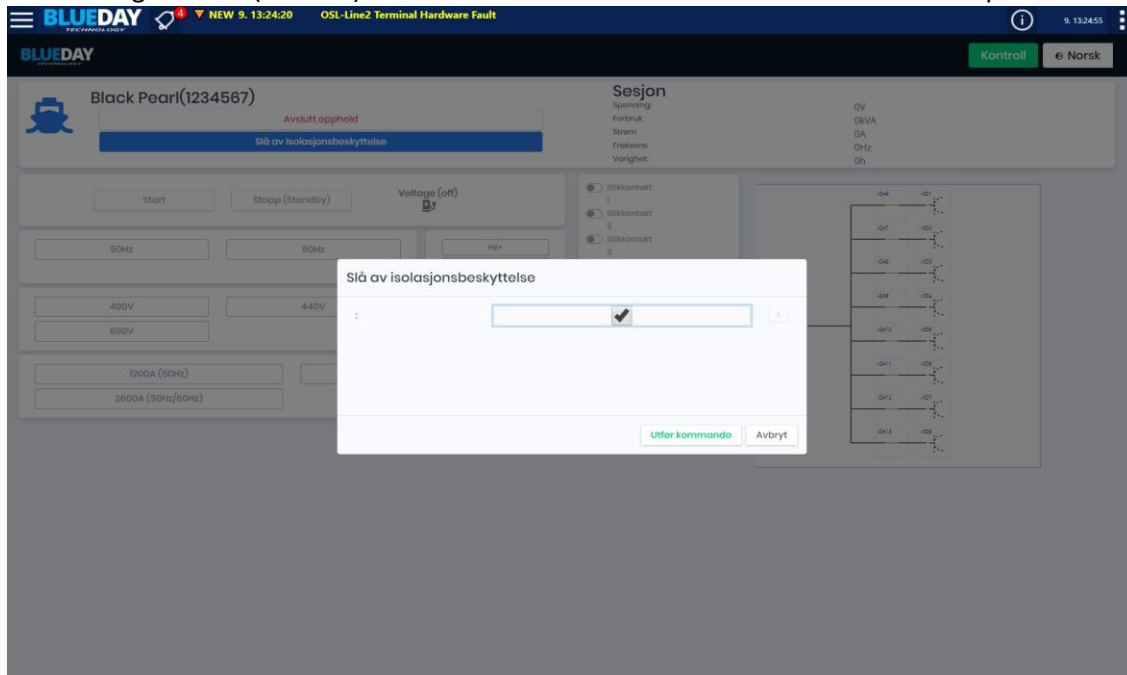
BLUEDAY TECHNOLOGY 4 ▼ NEW 9. 13:24:20 OSL-Line2 Terminal Hardware Fault

9. 13:24:55

BLUEDAY TECHNOLOGY

Kontroll

Norsk

Black Pearl(1234567)

Avslutt opphold

Slå av isolasjonsbeskyttelse

Sesjon

Spenning: 0V
Forbruk 0kVA
Strøm 0A
Frekvens 0Hz
Varighet: 0h

Start

Stopp (Standby)

Voltage (off)

Stikkontakt 1

Stikkontakt 2

Stikkontakt 3

50Hz

60Hz

H24

400V

440V

690V

1200A (50Hz)

2600A (50Hz/60Hz)

Slå av isolasjonsbeskyttelse

:

✔

Utfør kommando

Avbryt

-QA6 -XD1
-QA7 -XD2
-QA8 -XD3
-QA9 -XD4
-QA10 -XD5
-QA11 -XD6
-QA12 -XD7
-QA13 -XD8